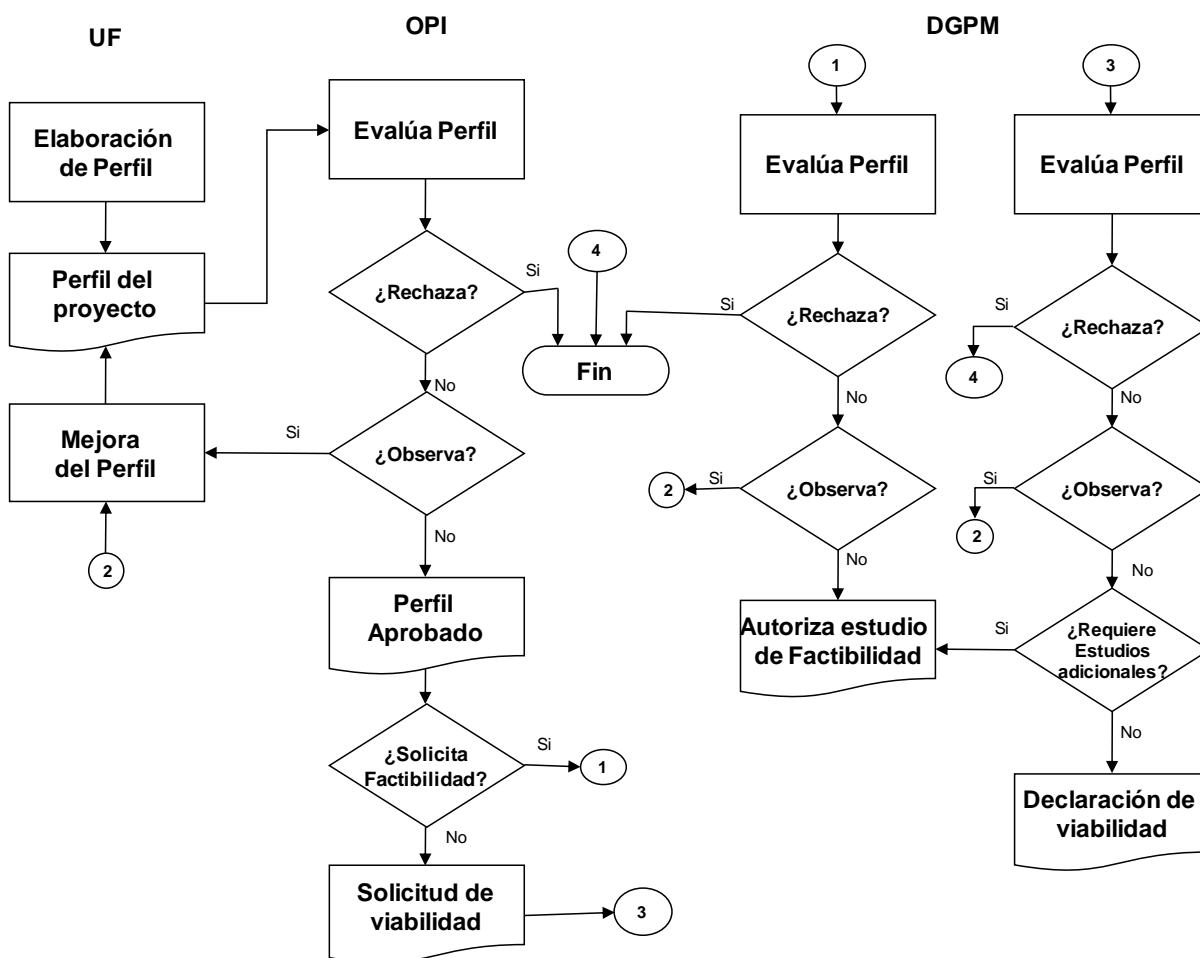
UF

OPI

DGPM

Elaboración de Perfil

Perfil del proyecto

Mejora del Perfil

2

Evalúa Perfil

¿Rechaza?

Si

No

¿Observa?

Si

No

Perfil Aprobado

¿Solicita Factibilidad?

Si

1

No

Solicitud de viabilidad

3

4

Fin

1

Evalúa Perfil

Si

¿Rechaza?

No

2

Si

¿Observa?

No

Autoriza estudio de Factibilidad

3

Evalúa Perfil

Si

¿Rechaza?

4

No

Si

¿Observa?

2

No

Si

¿Requiere Estudios adicionales?

No

Declaración de viabilidad